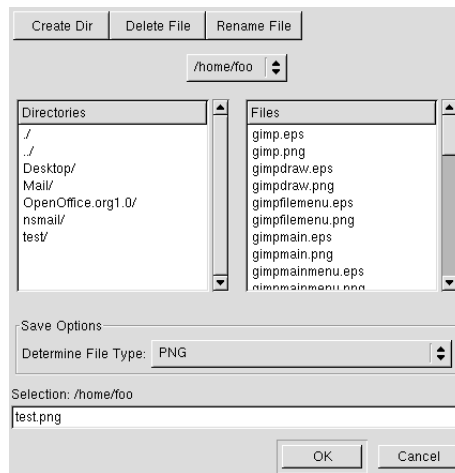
Create Dir | Delete File | Rename File

/home/foo

Directories
./
../
Desktop/
Mail/
OpenOffice.org1.0/
nsmail/
test/

Files
gimp.eps
gimp.png
gimpdraw.eps
gimpdraw.png
gimpfilemenu.eps
gimpfilemenu.png
gimpmain.eps
gimpmain.png
gimpmainmenu.eps
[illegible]

Save Options
Determine File Type: PNG

Selection: /home/foo
test.png

OK
Cancel